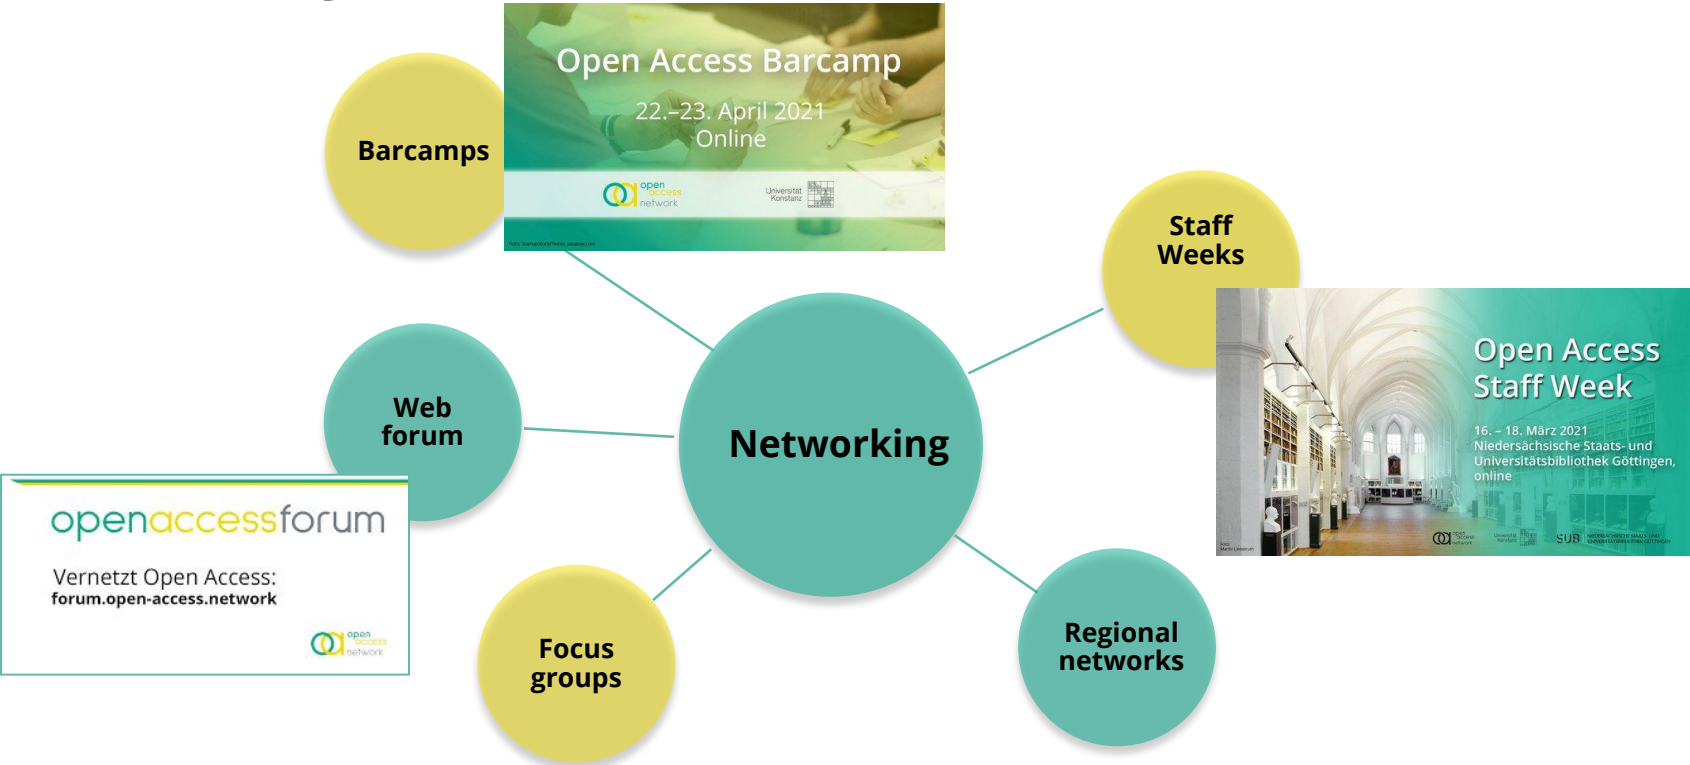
Barcamps

Open Access Barcamp

22.–23. April 2021
Online

open access network

Universität Konstanz

Staff Weeks

Open Access Staff Week

16. – 18. März 2021
Niedersächsische Staats- und Universitätsbibliothek Göttingen, online

open access network

Universität Konstanz

SUB

Web forum

Networking

openaccessforum

Vernetzt Open Access:
forum.open-access.network

open access network

Focus groups

Regional networks